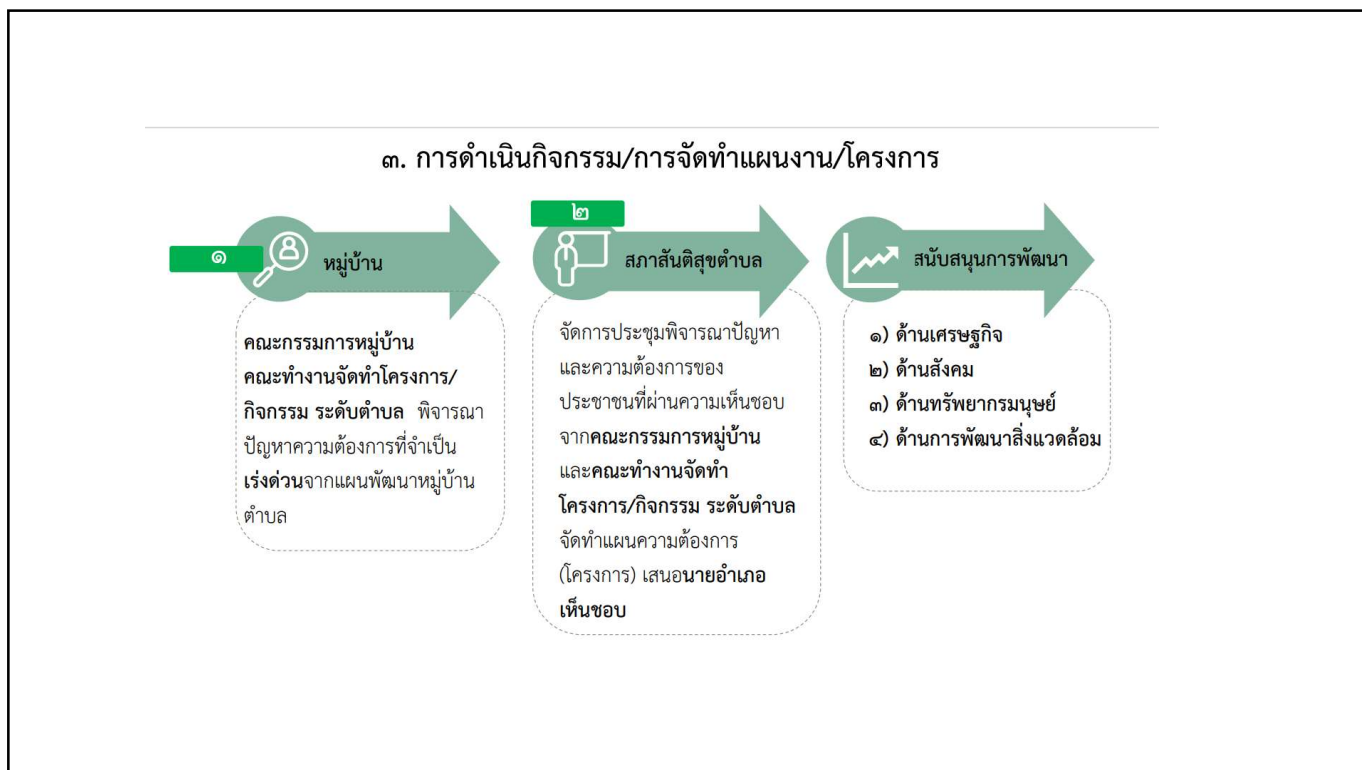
๓. การดำเนินกิจกรรม/การจัดทำแผนงาน/โครงการ

๑

หมู่บ้าน

คณะกรรมการหมู่บ้าน คณะทำงานจัดทำโครงการ/กิจกรรม ระดับตำบล พิจารณาปัญหาความต้องการที่จำเป็นเร่งด่วนจากแผนพัฒนาหมู่บ้านตำบล

๒

สภาสันติสุขตำบล

จัดการประชุมพิจารณาปัญหาและความต้องการของประชาชนที่ผ่านความเห็นชอบจากคณะกรรมการหมู่บ้านและคณะทำงานจัดทำโครงการ/กิจกรรม ระดับตำบล จัดทำแผนความต้องการ (โครงการ) เสนอนายอำเภอเห็นชอบ

สนับสนุนการพัฒนา

๑) ด้านเศรษฐกิจ
๒) ด้านสังคม
๓) ด้านทรัพยากรมนุษย์
๔) ด้านการพัฒนาสิ่งแวดล้อม